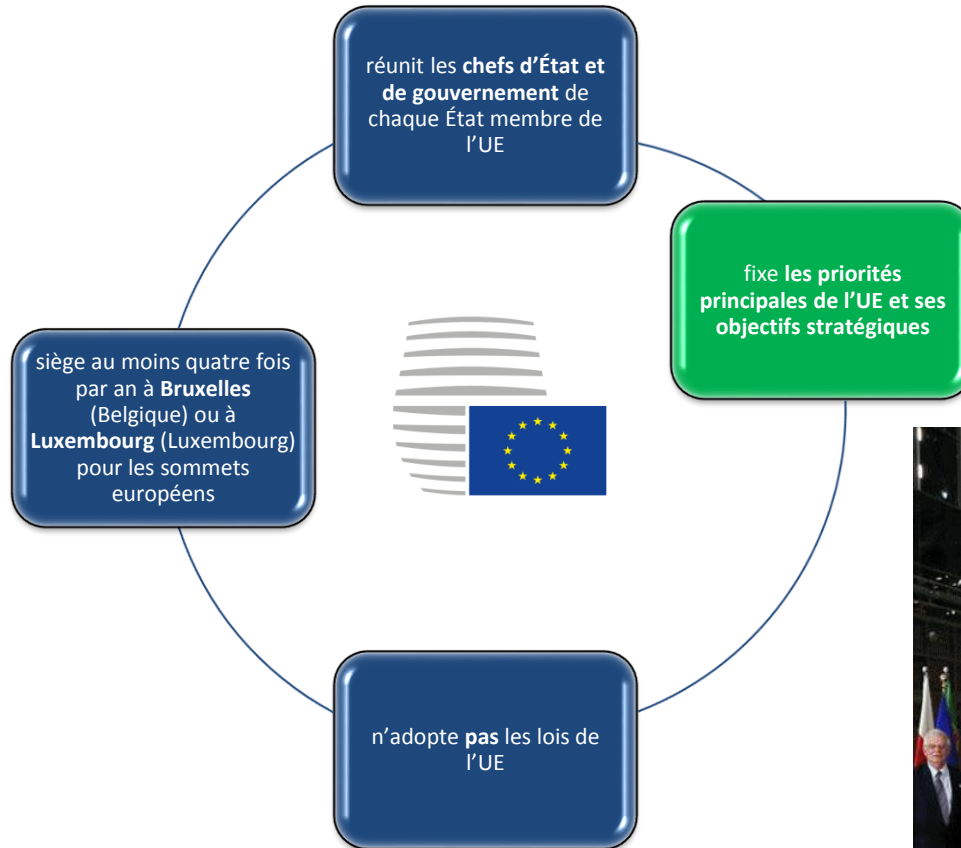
réunit les chefs d'État et de gouvernement de chaque État membre de l'UE

fixe les priorités principales de l'UE et ses objectifs stratégiques

siège au moins quatre fois par an à Bruxelles (Belgique) ou à Luxembourg (Luxembourg) pour les sommets européens

n'adopte pas les lois de l'UE